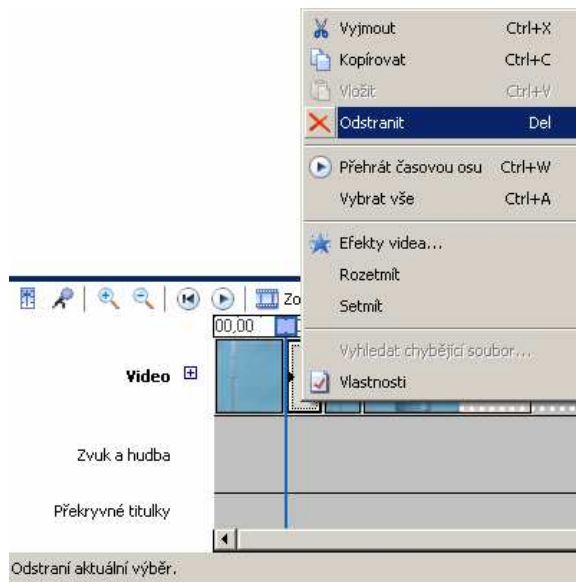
Vyjmout Ctrl+X
Kopírovat Ctrl+C
Vložit Ctrl+V
Odstranit Del
Přehrát časovou osu Ctrl+W
Vybrat vše Ctrl+A
Efekty videa...
Rozetmít
Setmít
Vyhledat chybějící soubor...
Vlastnosti

Zo
00,00

Video

Zvuk a hudba

Překryvné titulky

Odstraní aktuální výběr.